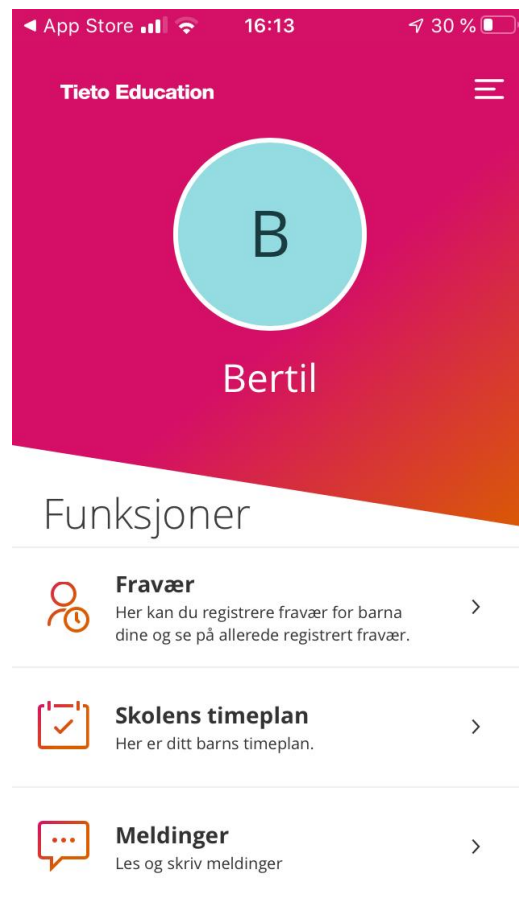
◀ App Store 16:13 30 %

Tieto Education

B

Bertil

Funksjoner

Fravær
Her kan du registrere fravær for barna dine og se på allerede registrert fravær.

Skolens timeplan
Her er ditt barns timeplan.

Meldinger
Les og skriv meldinger